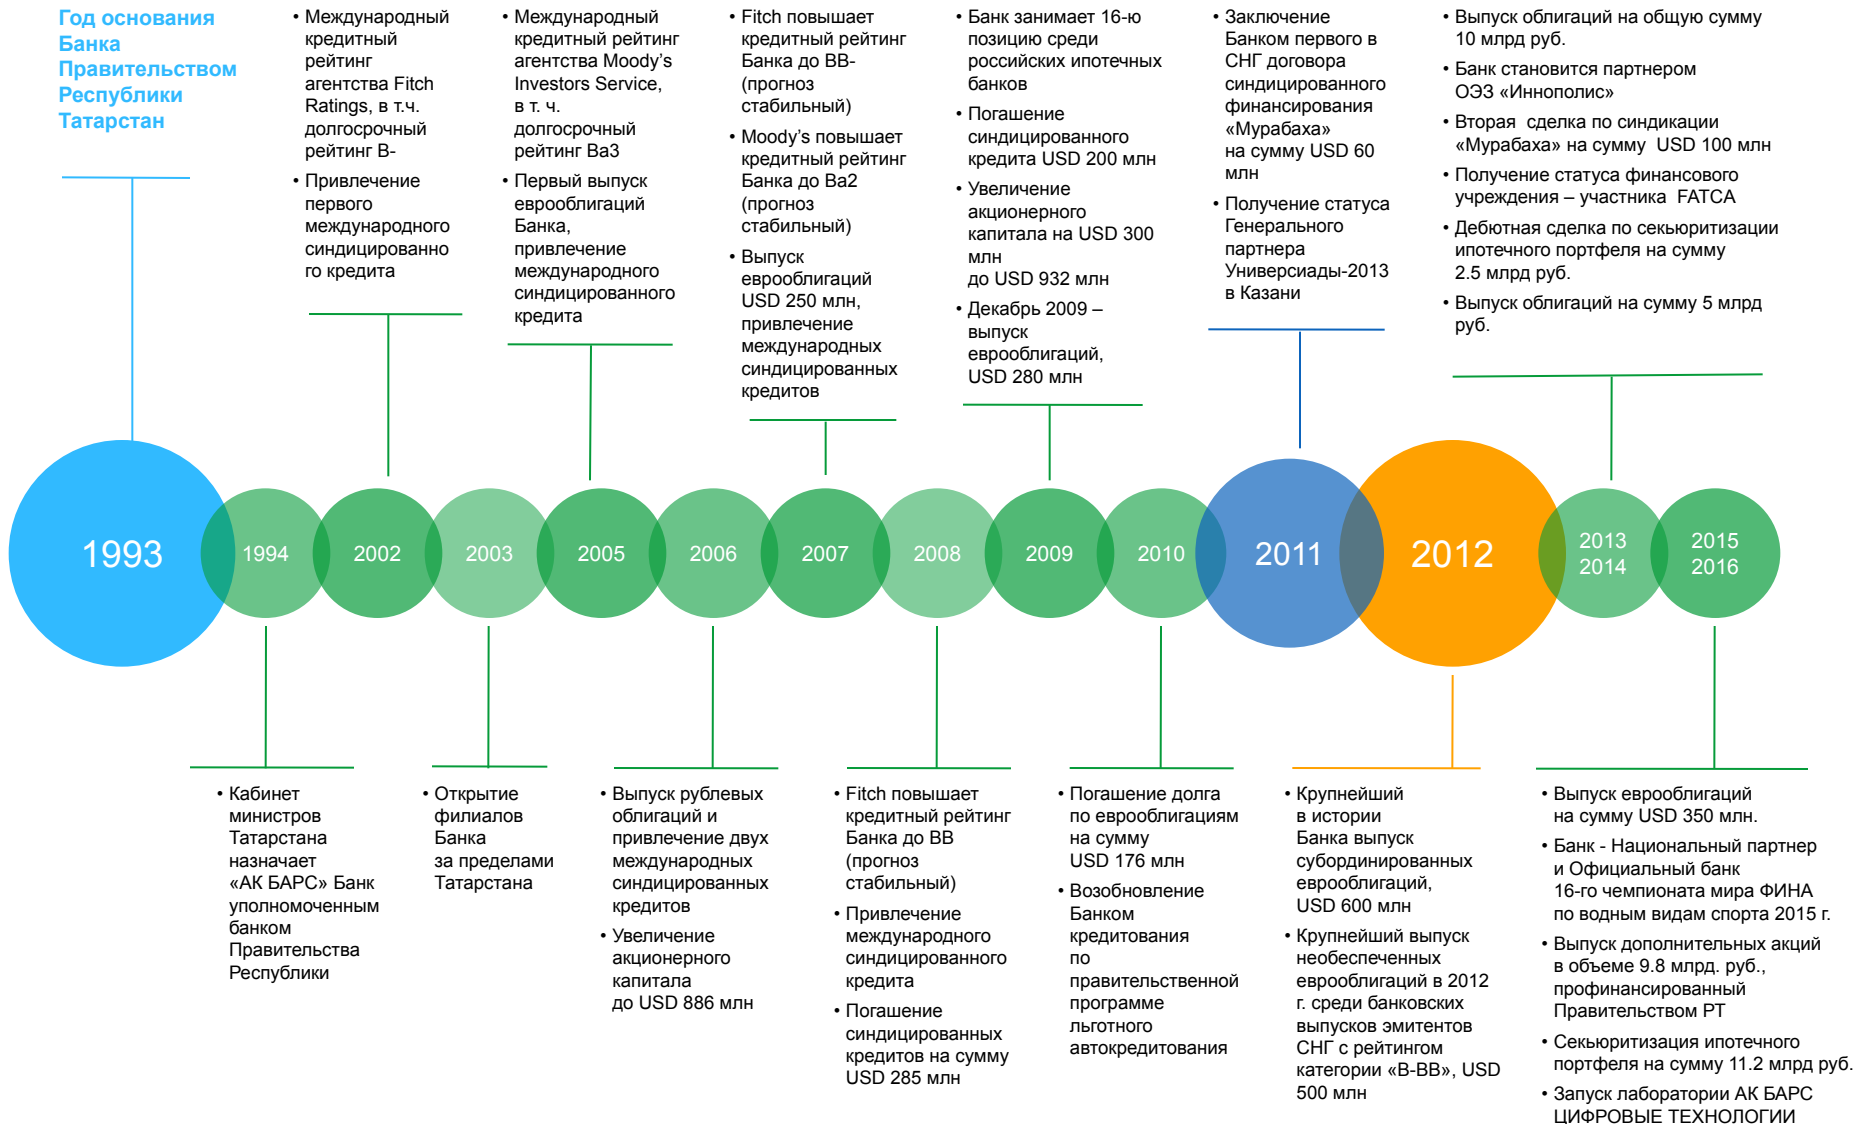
Год основания Банка Правительством Республики Татарстан

• Международный кредитный рейтинг агентства Fitch Ratings, в т.ч. долгосрочный рейтинг B-
• Привлечение первого международного синдицированного кредита

• Международный кредитный рейтинг агентства Moody's Investors Service, в т. ч. долгосрочный рейтинг Ba3
• Первый выпуск еврооблигаций Банка, привлечение международного синдицированного кредита

• Fitch повышает кредитный рейтинг Банка до BB- (прогноз стабильный)
• Moody's повышает кредитный рейтинг Банка до Ba2 (прогноз стабильный)
• Выпуск еврооблигаций USD 250 млн, привлечение международных синдицированных кредитов

• Банк занимает 16-ю позицию среди российских ипотечных банков
• Погашение синдицированного кредита USD 200 млн
• Увеличение акционерного капитала на USD 300 млн до USD 932 млн
• Декабрь 2009 – выпуск еврооблигаций, USD 280 млн

• Заключение Банком первого в СНГ договора синдицированного финансирования «Мурабаха» на сумму USD 60 млн
• Получение статуса Генерального партнера Универсиады-2013 в Казани

• Выпуск облигаций на общую сумму 10 млрд руб.
• Банк становится партнером ОЭЗ «Иннополис»
• Вторая сделка по синдикации «Мурабаха» на сумму USD 100 млн
• Получение статуса финансового учреждения – участника FATCA
• Дебютная сделка по секьюритизации ипотечного портфеля на сумму 2.5 млрд руб.
• Выпуск облигаций на сумму 5 млрд руб.

1993 1994 2002 2003 2005 2006 2007 2008 2009 2010 2011 2012 2013 2014 2015 2016

• Кабинет министров Татарстана назначает «АК БАРС» Банк уполномоченным банком Правительства Республики

• Открытие филиалов Банка за пределами Татарстана

• Выпуск рублевых облигаций и привлечение двух международных синдицированных кредитов
• Увеличение акционерного капитала до USD 886 млн

• Fitch повышает кредитный рейтинг Банка до BB (прогноз стабильный)
• Привлечение международного синдицированного кредита
• Погашение синдицированных кредитов на сумму USD 285 млн

• Погашение долга по еврооблигациям на сумму USD 176 млн
• Возобновление Банком кредитования по правительственной программе льготного автокредитования

• Крупнейший в истории Банка выпуск субординированных еврооблигаций, USD 600 млн
• Крупнейший выпуск необеспеченных еврооблигаций в 2012 г. среди банковских выпусков эмитентов СНГ с рейтингом категории «B-BB», USD 500 млн

• Выпуск еврооблигаций на сумму USD 350 млн.
• Банк - Национальный партнер и Официальный банк 16-го чемпионата мира ФИНА по водным видам спорта 2015 г.
• Выпуск дополнительных акций в объеме 9.8 млрд. руб., профинансированный Правительством РТ
• Секьюритизация ипотечного портфеля на сумму 11.2 млрд руб.
• Запуск лаборатории АК БАРС ЦИФРОВЫЕ ТЕХНОЛОГИИ